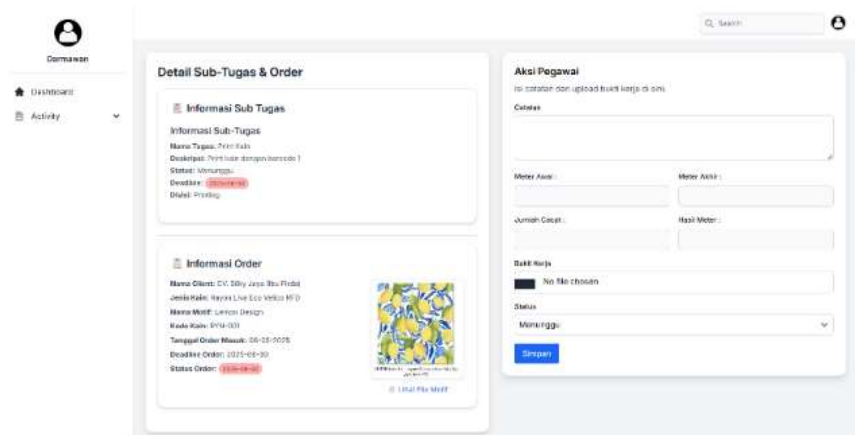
Darmawan

Dashboard

Activity

Q Search

Detail Sub-Tugas & Order

Informasi Sub Tugas

Informasi Sub-Tugas

Nama Tugas: Print Kain

Deskripsi: Print kain dengan barcode 1

Status: Menunggu

Deadline: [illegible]

Divisi: Printing

Informasi Order

Nama Client: CV. Silky Jaya Ibu Findai

Jenis Kain: Rayon Live Eco Vetico MFD

Nama Motif: Lemon Design

Kode Kain: RYN-001

Tanggal Order Masuk: 08-10-2025

Deadline Order: 2025-08-30

Status Order: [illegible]

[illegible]

Lihat File Motif

Aksi Pegawai

Isi catatan dan upload bukti kerja di sini.

Catatan

Meter Awal :

Meter Akhir :

Jumlah Cacat :

Hasil Meter :

Bukti Kerja

No file chosen

Status

Menunggu

Simpan